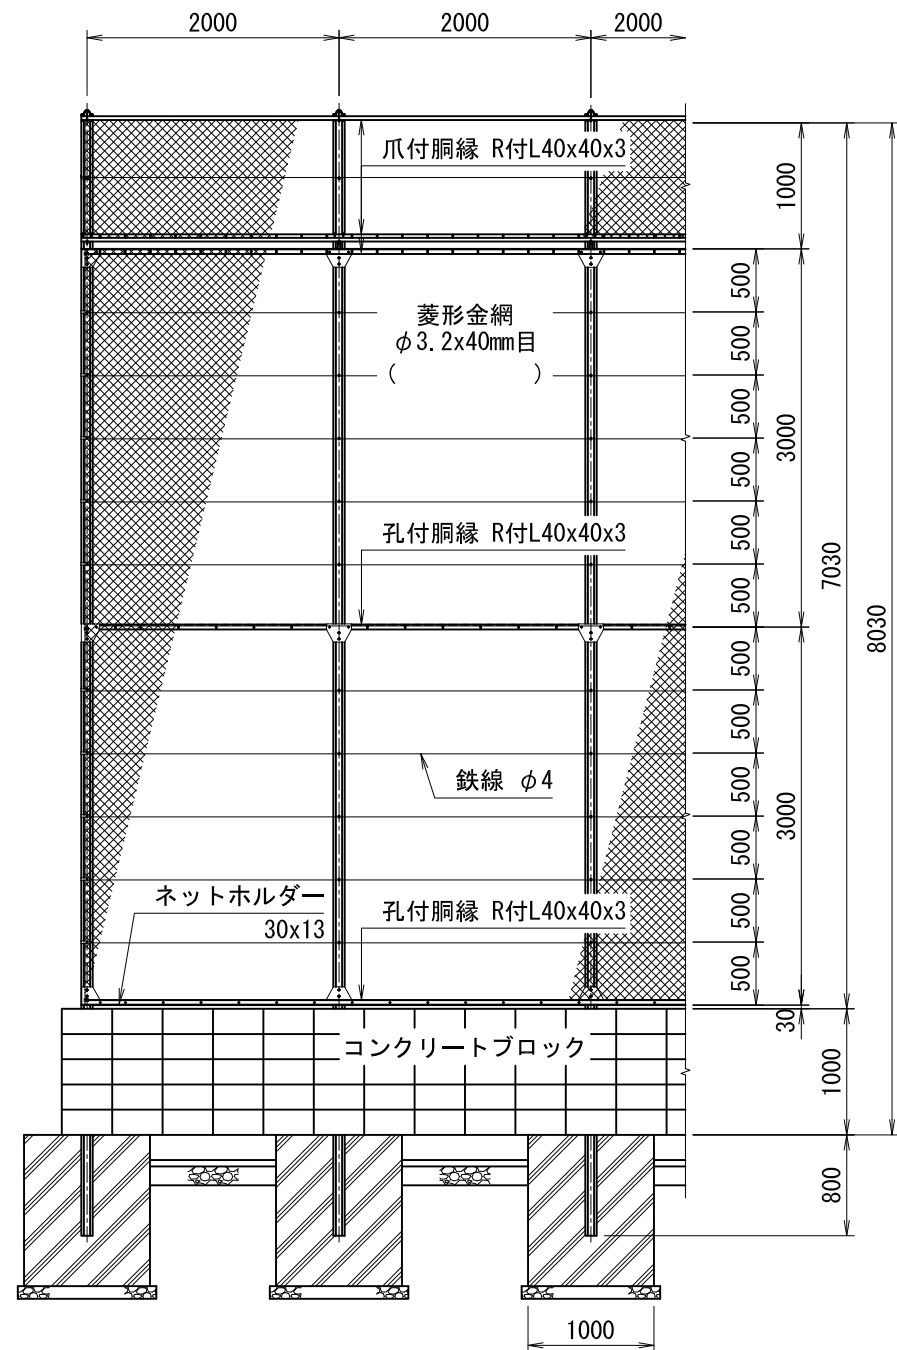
2000 2000 2000

爪付胴縁 R付L40x40x3

1000

菱形金網
φ3.2x40mm目
(　　　)

500
500
500
500
500
500

3000

7030

8030

孔付胴縁 R付L40x40x3

500
500
500
500
500
500

鉄線 φ4

3000

ネットホルダー
30x13

孔付胴縁 R付L40x40x3

30

コンクリートブロック

1000

800

1000